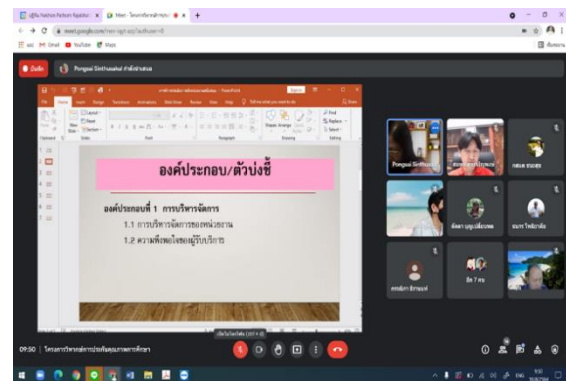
องค์ประกอบ/ตัวบ่งชี้

องค์ประกอบที่ 1 การบริหารจัดการ

1.1 การบริหารจัดการของหน่วยงาน

1.2 ความพึงพอใจของผู้รับบริการ

Pongsai Sitthiwaakul กำลังนำเสนอ

Pongsai Sitthi...

09:50 | โครงการวิพากษ์การประเมินคุณภาพการศึกษา

YouTube

Maps

Gmail

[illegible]